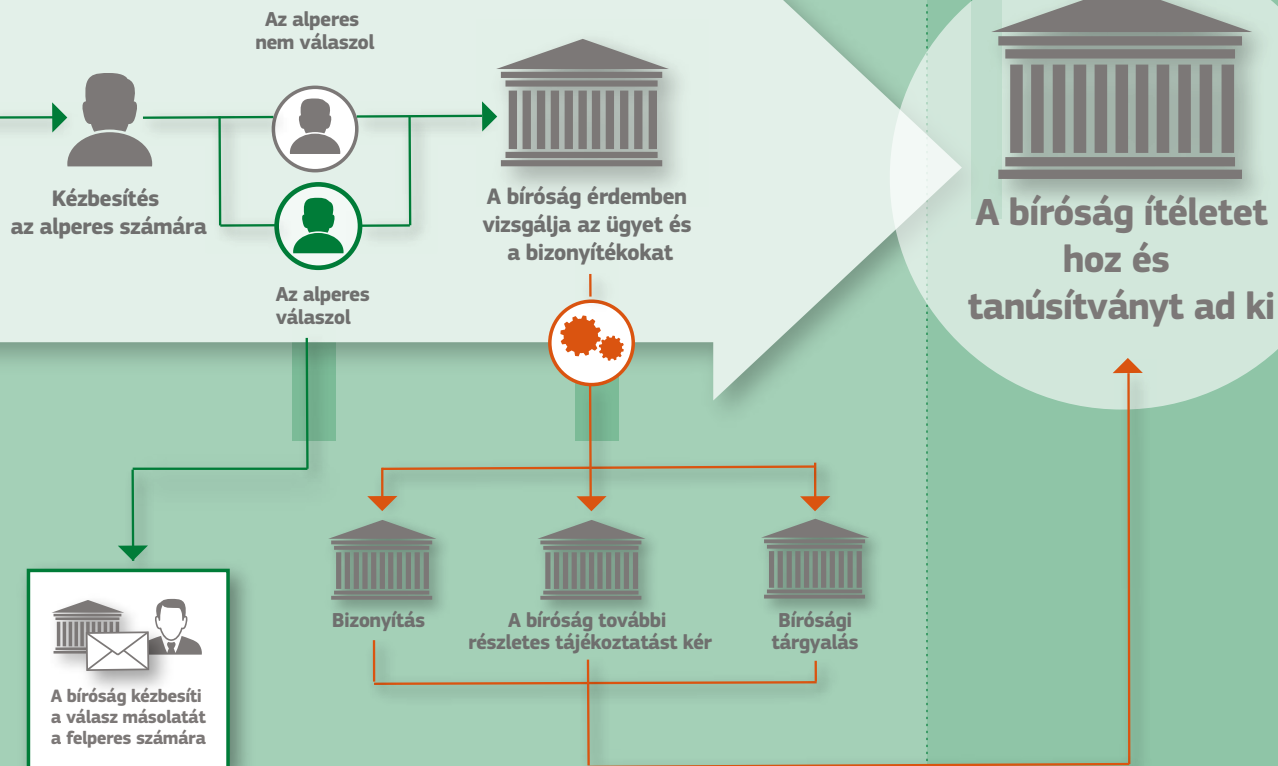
Az alperes nem válaszol

Kézbesítés az alperes számára

A bíróság érdemben vizsgálja az ügyet és a bizonyítékokat

Az alperes válaszol

A bíróság ítéletet hoz és tanúsítványt ad ki

Bizonyítás

A bíróság további részletes tájékoztatást kér

Bírósági tárgyalás

A bíróság kézbesíti a válasz másolatát a felperes számára